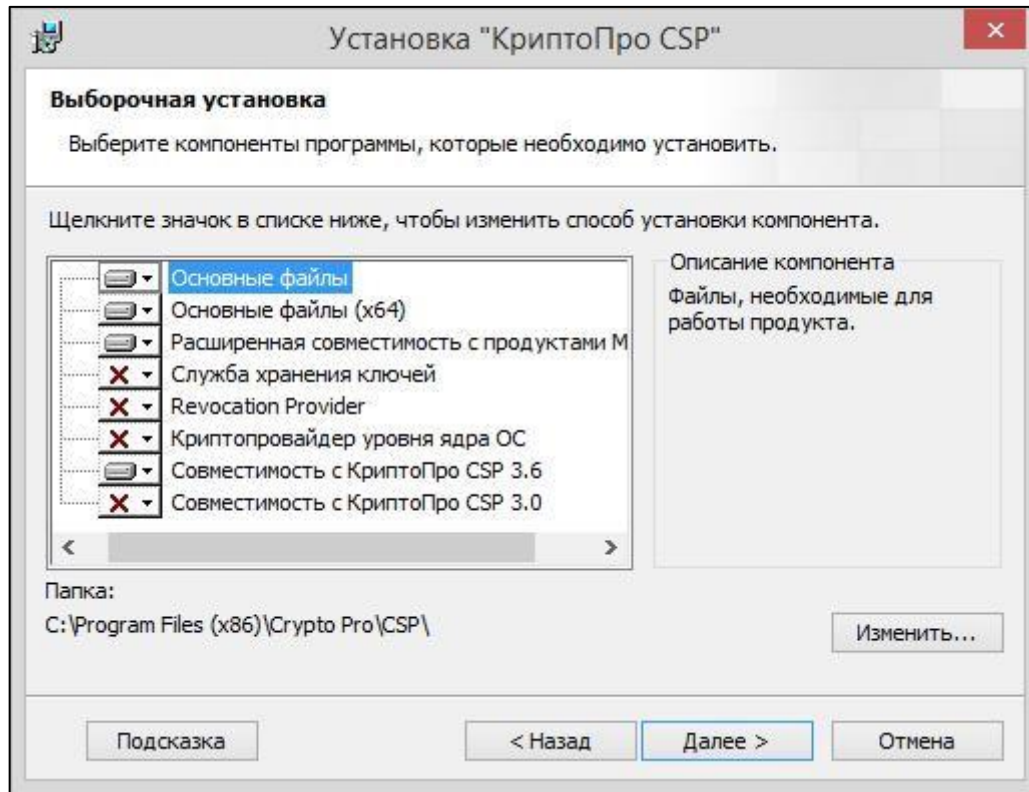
Установка "КриптоПро CSP"

Выборочная установка

Выберите компоненты программы, которые необходимо установить.

Щелкните значок в списке ниже, чтобы изменить способ установки компонента.

Основные файлы
Основные файлы (x64)
Расширенная совместимость с продуктами М
Служба хранения ключей
Revocation Provider
Криптопровайдер уровня ядра ОС
Совместимость с КриптоПро CSP 3.6
Совместимость с КриптоПро CSP 3.0

Описание компонента
Файлы, необходимые для работы продукта.

Папка:
C:\Program Files (x86)\Crypto Pro\CSP\

Изменить...

Подсказка
< Назад
Далее >
Отмена